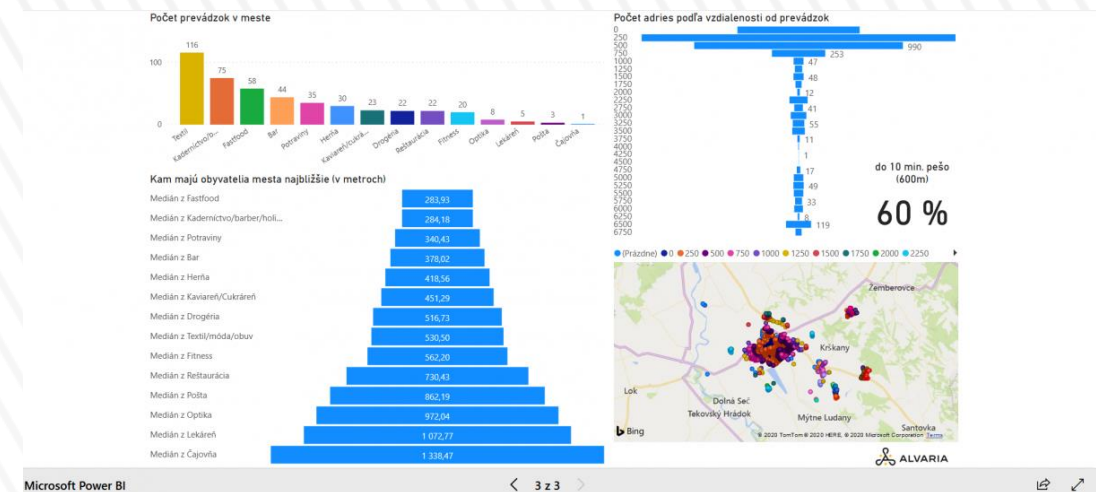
Počet prevádzok v meste

100
0

116
75
58
44
35
30
23
22
22
20
8
5
3
1

Textil
Kaderníctvo/b...
Fastfood
Bar
Potraviny
Herňa
Kaviareň/cukrá...
Drogéria
Reštaurácia
Fitness
Optika
Lekáreň
Pošta
Čajovňa

Počet adries podľa vzdialenosti od prevádzok

0
250
500
750
1000
1250
1500
1750
2000
2250
2500
2750
3000
3250
3500
3750
4000
4250
4500
4750
5000
5250
5500
5750
6000
6250
6500
6750

990
253
47
48
12
41
55
11
1
17
49
33
8
119

do 10 min. pešo
(600m)

60 %

Kam majú obyvatelia mesta najbližšie (v metroch)

| | |
|---|---|
| Medián z Fastfood | 283,93 |
| Medián z Kaderníctvo/barber/holi... | 284,18 |
| Medián z Potraviny | 340,43 |
| Medián z Bar | 378,02 |
| Medián z Herňa | 418,56 |
| Medián z Kaviareň/Cukráreň | 451,29 |
| Medián z Drogéria | 516,73 |
| Medián z Textil/móda/obuv | 530,50 |
| Medián z Fitness | 562,20 |
| Medián z Reštaurácia | 730,43 |
| Medián z Pošta | 862,19 |
| Medián z Optika | 972,04 |
| Medián z Lekáreň | 1 072,77 |
| Medián z Čajovňa | 1 338,47 |

(Prázdne) 0 250 500 750 1000 1250 1500 1750 2000 2250

Žemberovce
Krškany
Lok
Dolná Seč
Tekovský Hrádok
Mýtne Ludany
Santovka
Bing
© 2020 TomTom © 2020 HERE, © 2020 Microsoft Corporation Terms

ALVARIA

Microsoft Power BI

3 z 3